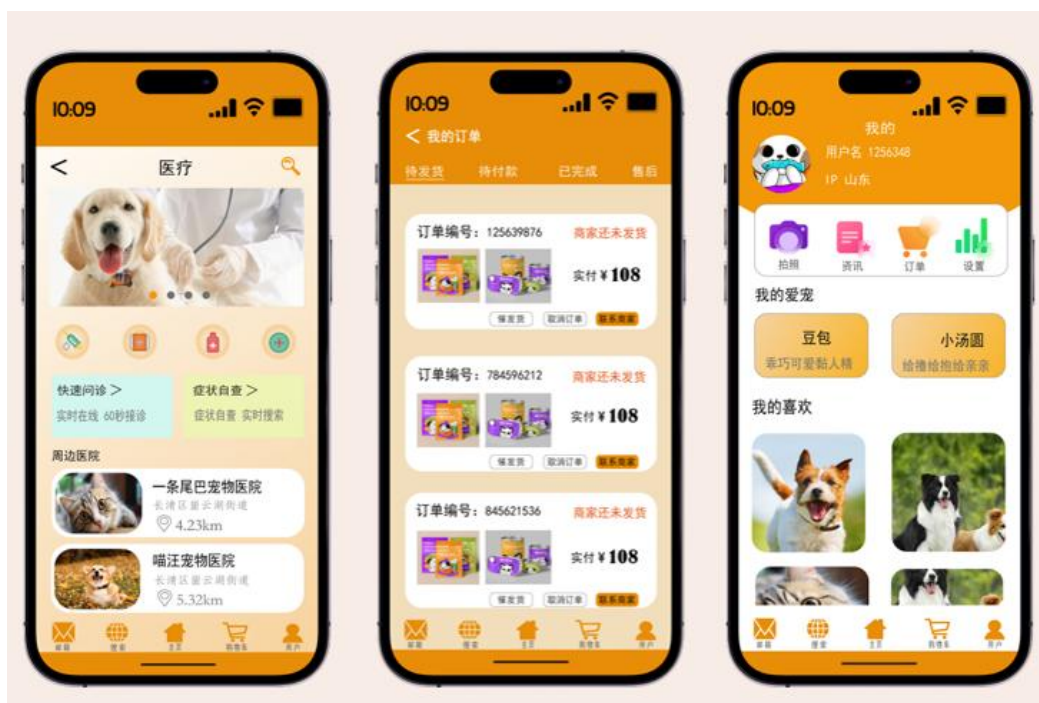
10:09

<

医疗

快速问诊 >
实时在线 60秒接诊

症状自查 >
症状自查 实时搜索

周边医院

一条尾巴宠物医院
长清区望云湖街道
4.23km

喵汪宠物医院
长清区望云湖街道
5.32km

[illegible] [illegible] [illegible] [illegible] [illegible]

10:09

< 我的订单

待发货 待付款 已完成 售后

订单编号：125639876
商家还未发货
实付 ¥108
催发货 取消订单 联系商家

订单编号：784596212
商家还未发货
实付 ¥108
催发货 取消订单 联系商家

订单编号：845621536
商家还未发货
实付 ¥108
催发货 取消订单 联系商家

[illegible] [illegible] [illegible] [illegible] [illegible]

10:09

我的
用户名 1256348
IP 山东

拍照 资讯 订单 设置

我的爱宠

豆包
乖巧可爱黏人精

小汤圆
给佬给抱给亲亲

我的喜欢

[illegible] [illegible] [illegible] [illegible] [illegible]